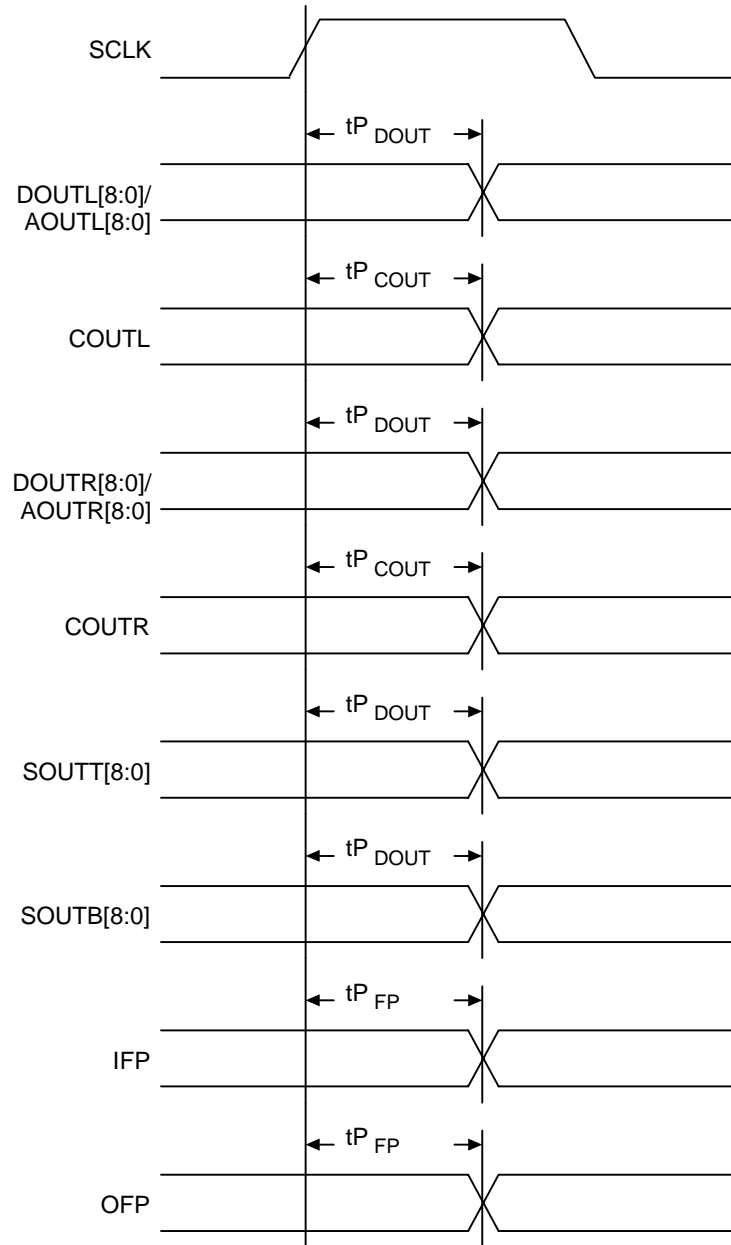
SCLK

$tP_{DOUT}$

DOUTL[8:0]/
AOUTL[8:0]

$tP_{COUT}$

COUTL

$tP_{DOUT}$

DOUTR[8:0]/
AOUTR[8:0]

$tP_{COUT}$

COUTR

$tP_{DOUT}$

SOUTT[8:0]

$tP_{DOUT}$

SOUTB[8:0]

$tP_{FP}$

IFP

$tP_{FP}$

OFP